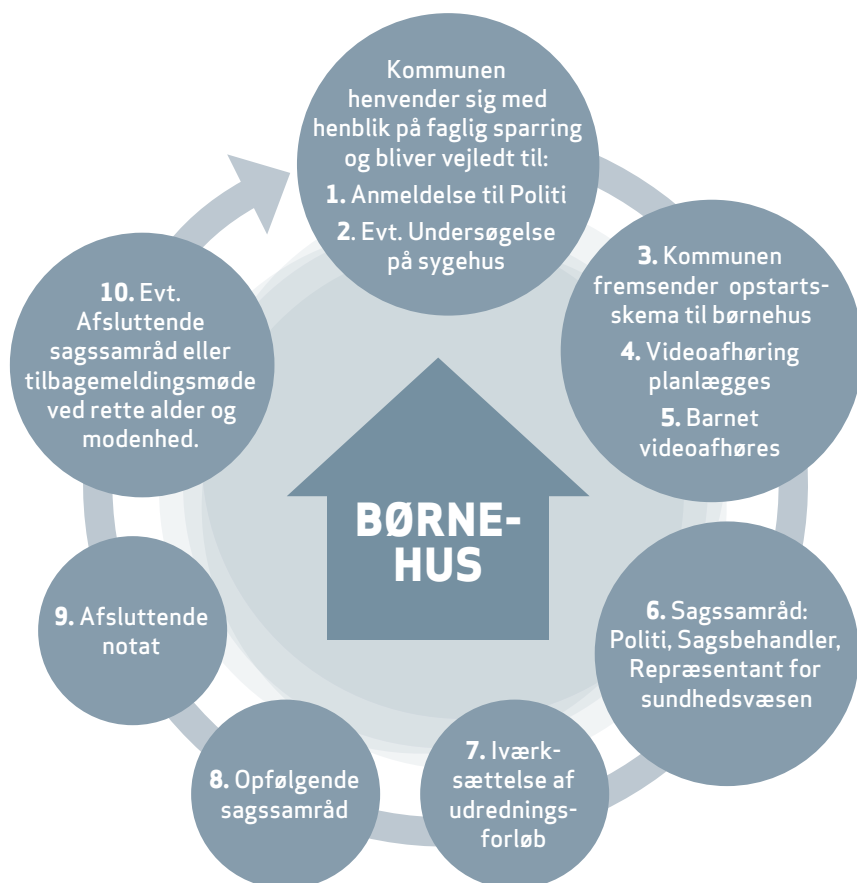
Kommunen henvender sig med henblik på faglig sparring og bliver vejledt til:

**1.** Anmeldelse til Politi

**2**. Evt. Undersøgelse på sygehus

**3.** Kommunen fremsender opstartsskema til børnehus

**4.** Videoafhøring planlægges

**5.** Barnet videoafhøres

**6.** Sagssamråd: Politi, Sagsbehandler, Repræsentant for sundhedsvæsen

**7.** Iværksættelse af udredningsforløb

**8.** Opfølgende sagssamråd

**9.** Afsluttende notat

**10.** Evt. Afsluttende sagssamråd eller tilbagemeldingsmøde ved rette alder og modenhed.

BØRNEHUS